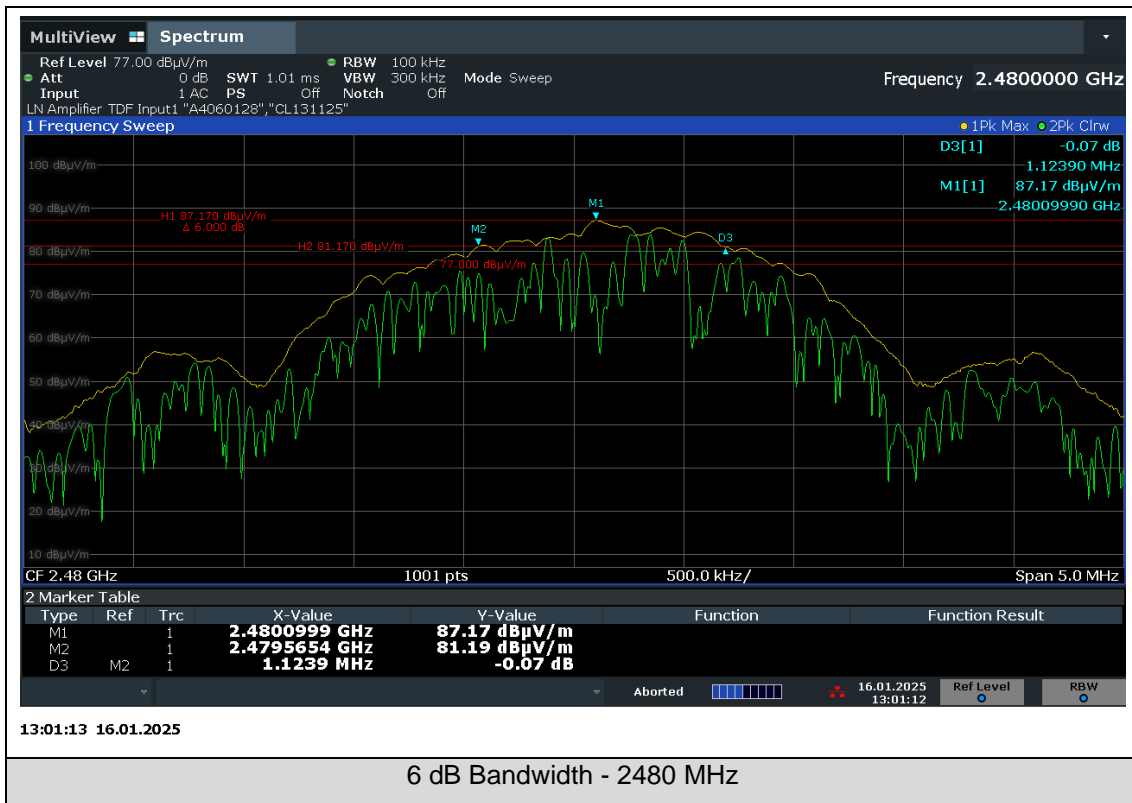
MultiView Spectrum

Ref Level 77.00 dBµV/m
Att 0 dB SWT 1.01 ms
Input 1 AC PS Off
RBW 100 kHz
VBW 300 kHz Mode Sweep
Notch Off
Frequency 2.4800000 GHz
LN Amplifier TDF Input1 "A4060128","CL131125"

1 Frequency Sweep
1Pk Max 2Pk Clrw

D3[1] -0.07 dB
1.12390 MHz
M1[1] 87.17 dBµV/m
2.48009990 GHz

100 dBµV/m
90 dBµV/m
80 dBµV/m
70 dBµV/m
60 dBµV/m
50 dBµV/m
40 dBµV/m
30 dBµV/m
20 dBµV/m
10 dBµV/m

H1 87.170 dBµV/m
Δ 6.000 dB
H2 81.170 dBµV/m
77.000 dBµV/m
M1
M2
D3

CF 2.48 GHz 1001 pts 500.0 kHz/ Span 5.0 MHz

2 Marker Table

| Type | Ref | Trc | X-Value | Y-Value | Function | Function Result |
|---|---|---|---|---|---|---|
| M1 | | 1 | 2.4800999 GHz | 87.17 dBµV/m | | |
| M2 | | 1 | 2.4795654 GHz | 81.19 dBµV/m | | |
| D3 | M2 | 1 | 1.1239 MHz | -0.07 dB | | |

Aborted 16.01.2025 13:01:12 Ref Level RBW

13:01:13 16.01.2025

6 dB Bandwidth - 2480 MHz